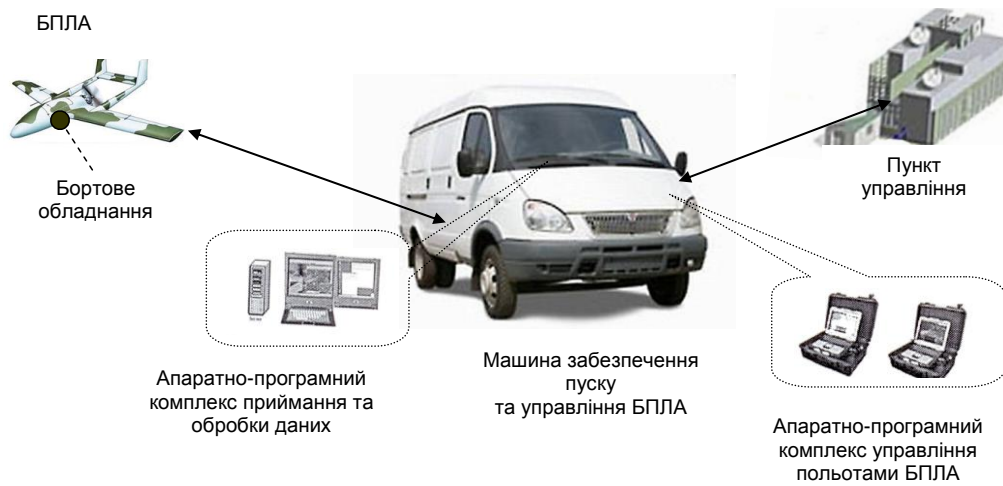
БПЛА

Бортове обладнання

Пункт управління

Машина забезпечення пуску та управління БПЛА

Апаратно-програмний комплекс приймання та обробки даних

Апаратно-програмний комплекс управління польотами БПЛА